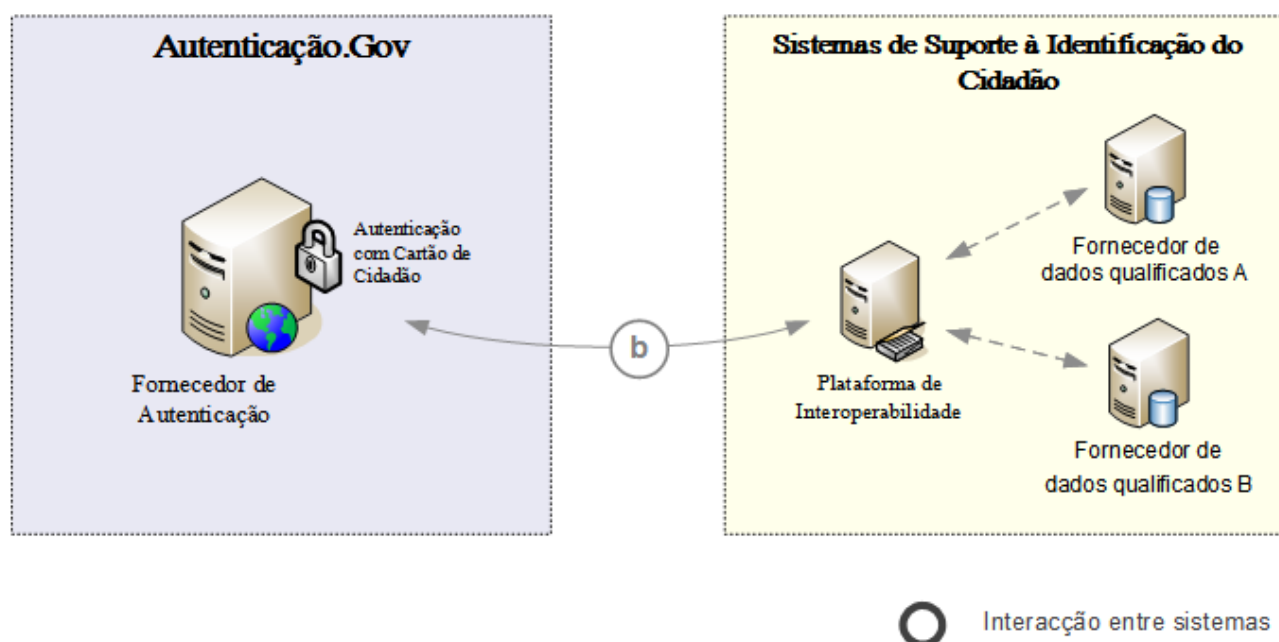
Autenticação.Gov

Autenticação com Cartão de Cidadão

Fornecedor de Autenticação

b

Sistemas de Suporte à Identificação do Cidadão

Fornecedor de dados qualificados A

Plataforma de Interoperabilidade

Fornecedor de dados qualificados B

Interacção entre sistemas